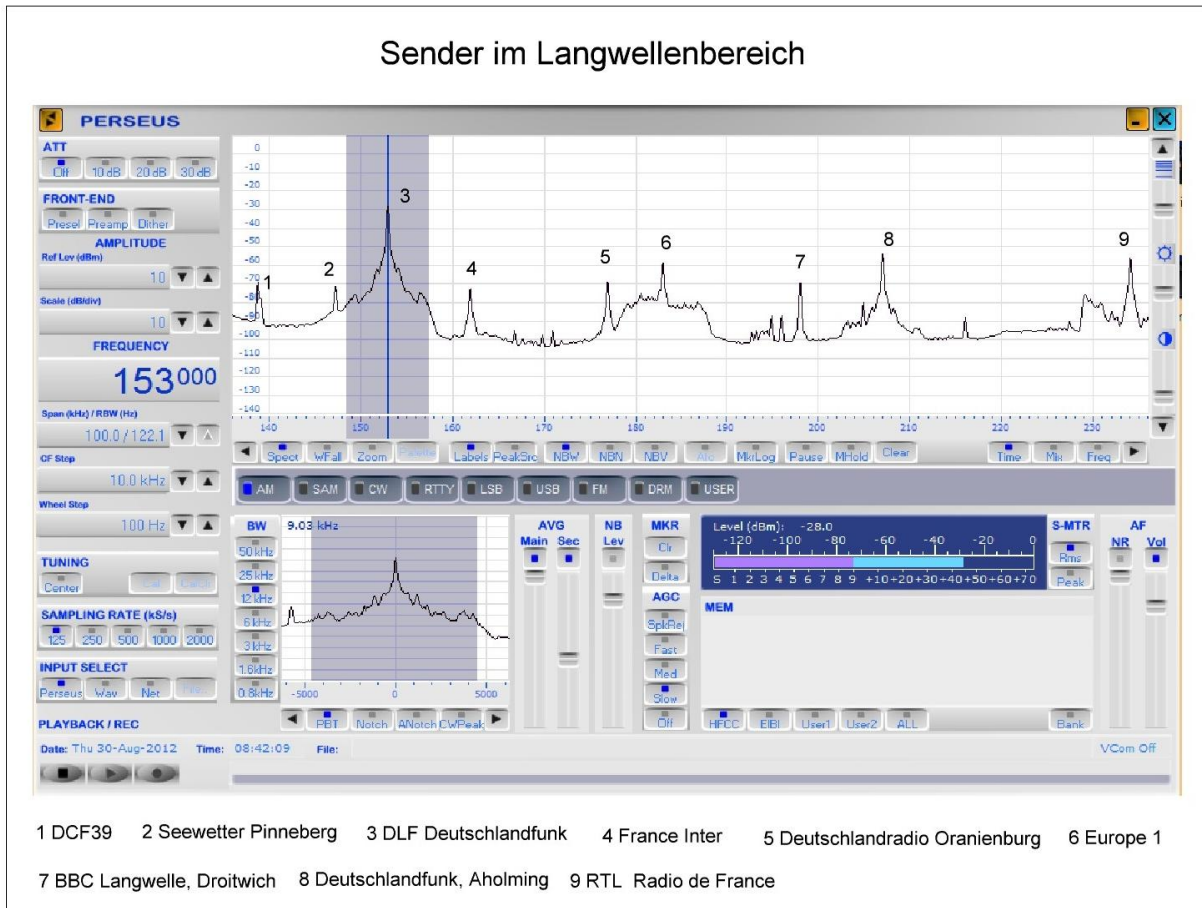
Sender im Langwellenbereich

PERSEUS

ATT
Off 10 dB 20 dB 30 dB

FRONT-END
Presel Preamp Dither

AMPLITUDE
Ref Lev (dBm)
10
Scale (dB/div)
10

FREQUENCY
153000

Span (kHz) / RBW (Hz)
100.0 / 122.1
CF Step
10.0 kHz
Wheel Step
100 Hz

TUNING
Center Cal Cancel

SAMPLING RATE (kS/s)
125 250 500 1000 2000

INPUT SELECT
Perseus Wav Net File

PLAYBACK / REC

0
-10
-20
-30
-40
-50
-60
-70
-80
-90
-100
-110
-120
-130
-140

1 2 3 4 5 6 7 8 9

140 150 160 170 180 190 200 210 220 230

Spect WFall Zoom Palette Labels PeakSrc NBW NBN NBV Afc MkrLog Pause MHold Clear Time Mix Freq

AM SAM CW RTTY LSB USB FM DRM USER

BW 9.03 kHz
50 kHz 25 kHz 12 kHz 6 kHz 3 kHz 1.6kHz 0.8kHz
-5000 0 5000
PBT Notch ANotch CWPeak

AVG
Main Sec

NB
Lev

MKR
Clr
Delta

AGC
SpkRej
Fast
Med
Slow
Off

Level (dBm): -28.0
-120 -100 -80 -60 -40 -20 0
S 1 2 3 4 5 6 7 8 9 +10 +20 +30 +40 +50 +60 +70

S-MTR
Rms
Peak

AF
NR Vol

MEM

HFCC EIBI User1 User2 ALL Bank

Date: Thu 30-Aug-2012 Time: 08:42:09 File: VCom Off

1 DCF39 2 Seewetter Pinneberg 3 DLF Deutschlandfunk 4 France Inter 5 Deutschlandradio Oranienburg 6 Europe 1

7 BBC Langwelle, Droitwich 8 Deutschlandfunk, Aholming 9 RTL Radio de France